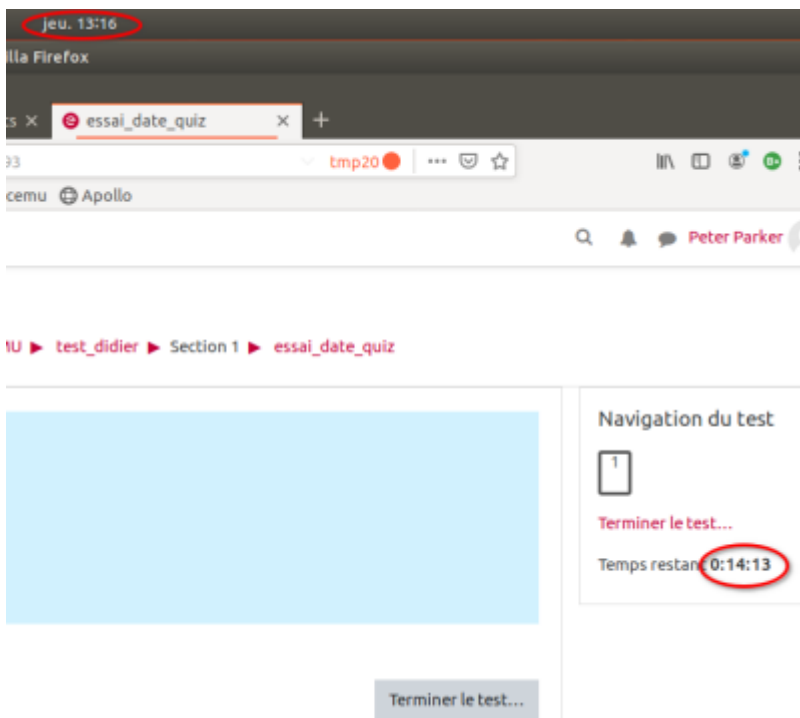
jeu. 13:16

lla Firefox

:s ×

essai_date_quiz ×

+

93

tmp20

cemu Apollo

Peter Parker

IU ▶ test_didier ▶ Section 1 ▶ essai_date_quiz

Navigation du test

1

Terminer le test…

Temps restant 0:14:13

Terminer le test…